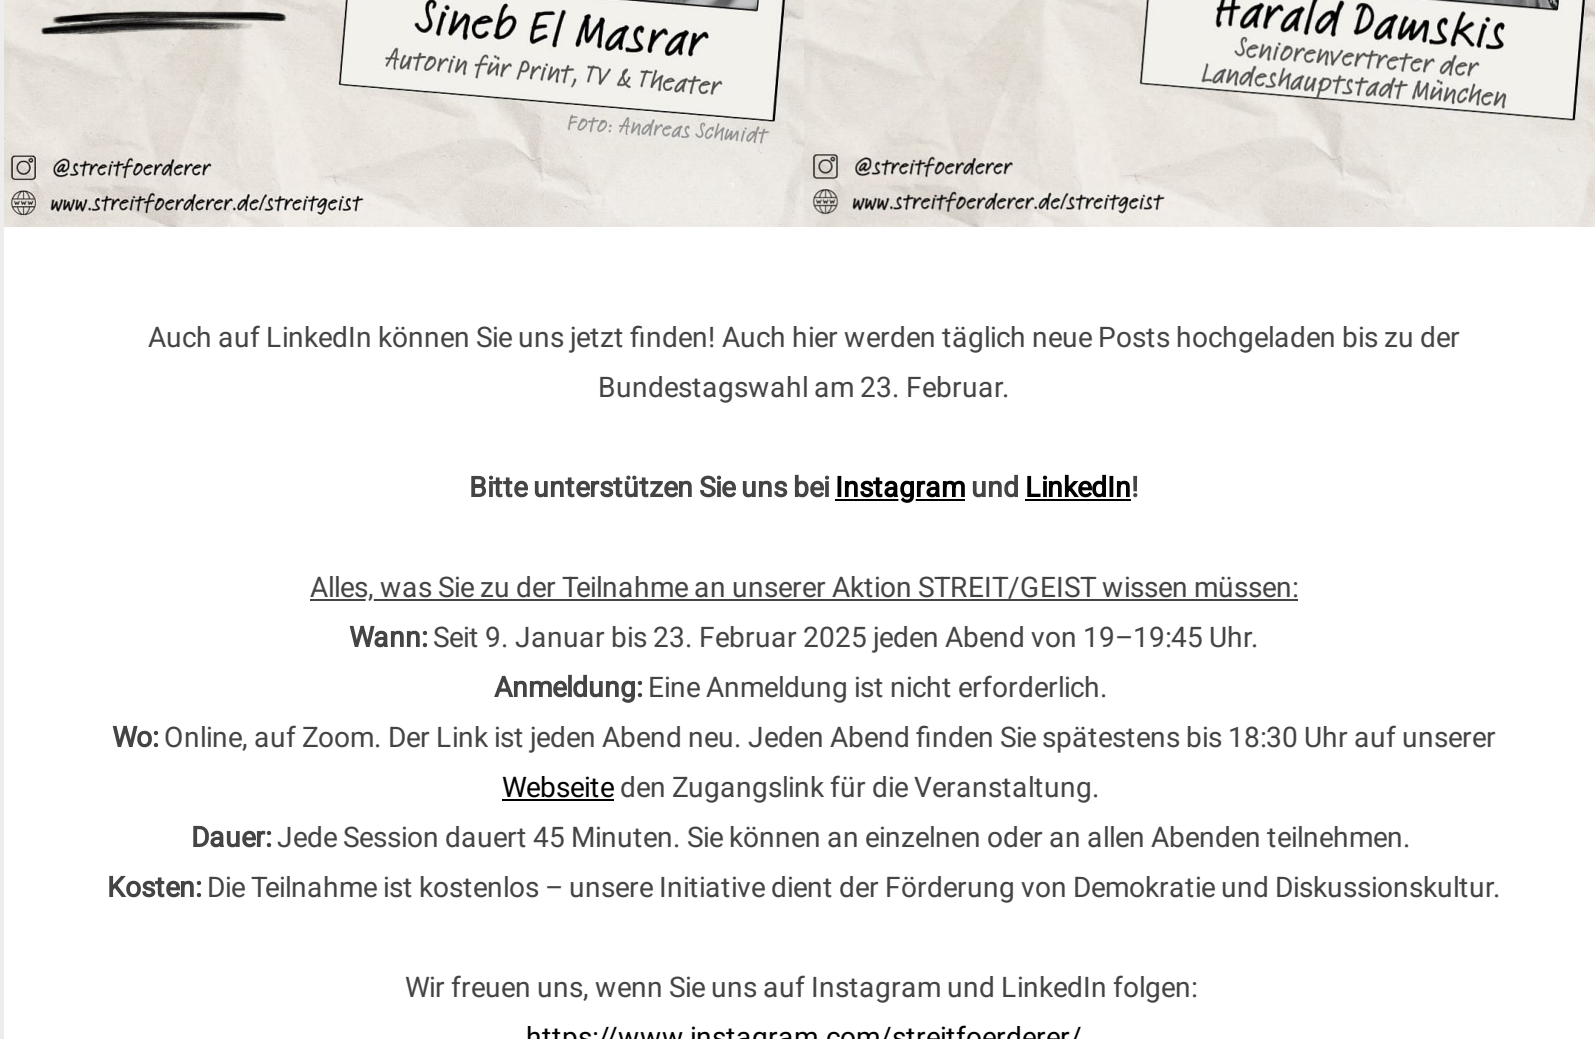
Sineb El Masrar
Autorin für Print, TV & Theater
Foto: Andreas Schmidt
@streitfoerderer
www.streitfoerderer.de/streitgeist

Harald Damskis
Seniorenvertreter der Landeshauptstadt München
@streitfoerderer
www.streitfoerderer.de/streitgeist

Auch auf LinkedIn können Sie uns jetzt finden! Auch hier werden täglich neue Posts hochgeladen bis zu der Bundestagswahl am 23. Februar.

Bitte unterstützen Sie uns bei Instagram und LinkedIn!

Alles, was Sie zu der Teilnahme an unserer Aktion STREIT/GEIST wissen müssen:
Wann: Seit 9. Januar bis 23. Februar 2025 jeden Abend von 19–19:45 Uhr.
Anmeldung: Eine Anmeldung ist nicht erforderlich.
Wo: Online, auf Zoom. Der Link ist jeden Abend neu. Jeden Abend finden Sie spätestens bis 18:30 Uhr auf unserer Webseite den Zugangslink für die Veranstaltung.
Dauer: Jede Session dauert 45 Minuten. Sie können an einzelnen oder an allen Abenden teilnehmen.
Kosten: Die Teilnahme ist kostenlos – unsere Initiative dient der Förderung von Demokratie und Diskussionskultur.

Wir freuen uns, wenn Sie uns auf Instagram und LinkedIn folgen:
https://www.instagram.com/streitfoerderer/